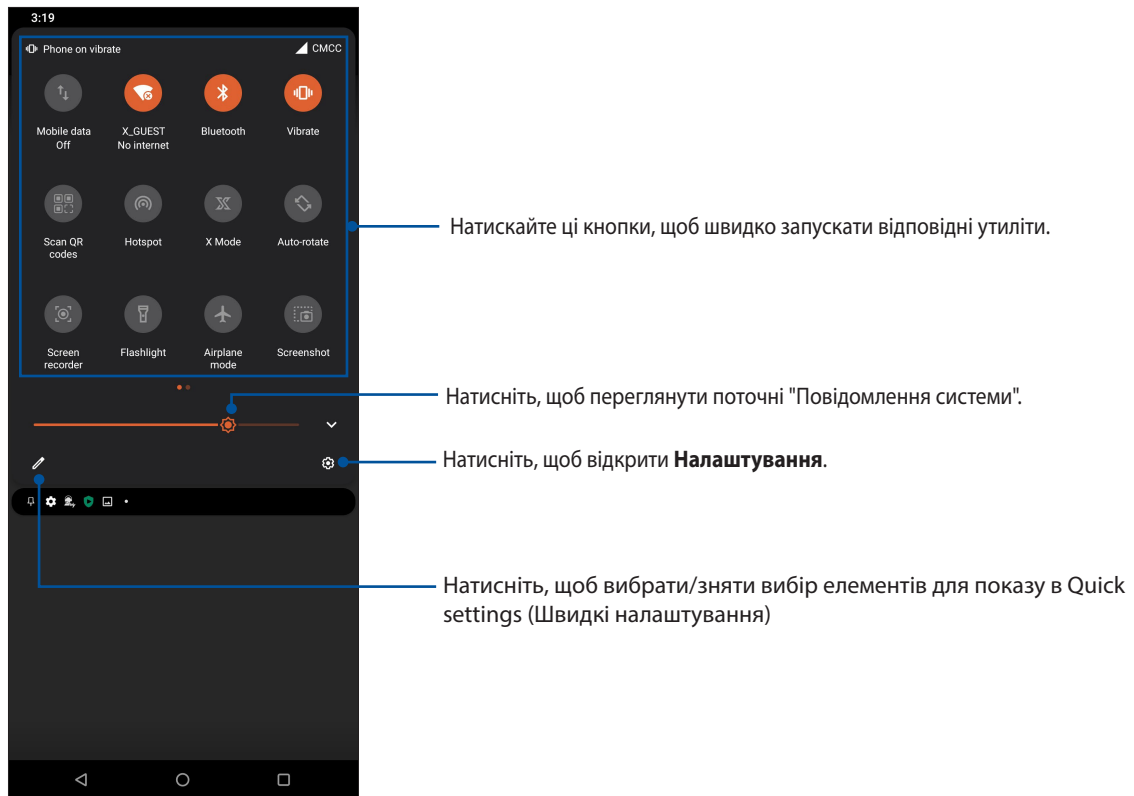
3:19

Phone on vibrate

CMCC

Mobile data Off

X_GUEST No internet

Bluetooth

Vibrate

Scan QR codes

Hotspot

X Mode

Auto-rotate

Screen recorder

Flashlight

Airplane mode

Screenshot

Натискайте ці кнопки, щоб швидко запускати відповідні утиліти.

Натисніть, щоб переглянути поточні "Повідомлення системи".

Натисніть, щоб відкрити **Налаштування**.

Натисніть, щоб вибрати/зняти вибір елементів для показу в Quick settings (Швидкі налаштування)